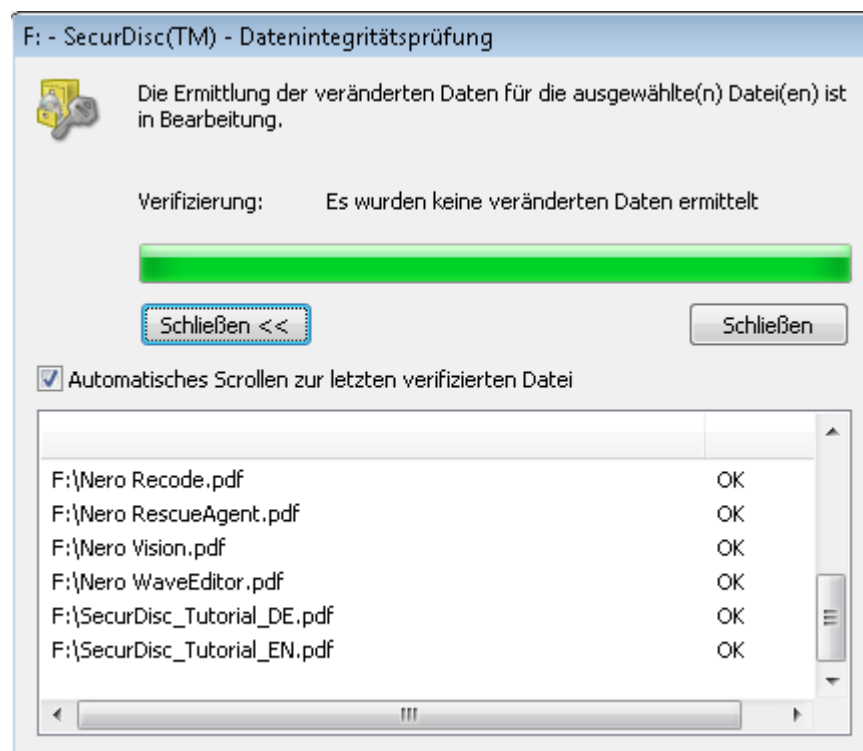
F: - SecurDisc(TM) - Datenintegritätsprüfung

Die Ermittlung der veränderten Daten für die ausgewählte(n) Datei(en) ist in Bearbeitung.

Verifizierung: Es wurden keine veränderten Daten ermittelt

Schließen <<

Schließen

Automatisches Scrollen zur letzten verifizierten Datei

| | |
|---|---|
| F:\Nero Recode.pdf | OK |
| F:\Nero RescueAgent.pdf | OK |
| F:\Nero Vision.pdf | OK |
| F:\Nero WaveEditor.pdf | OK |
| F:\SecurDisc_Tutorial_DE.pdf | OK |
| F:\SecurDisc_Tutorial_EN.pdf | OK |